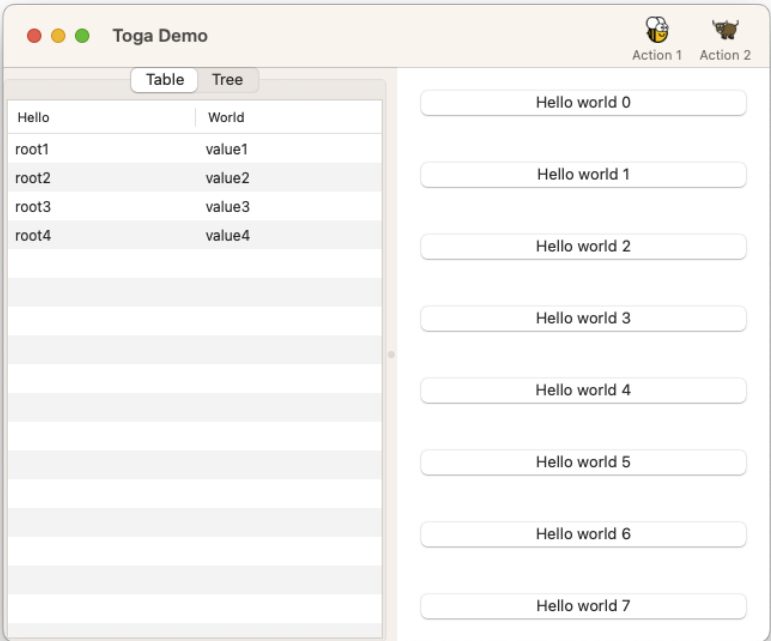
Toga Demo

Action 1 Action 2

Table Tree

| Hello | World |
|---|---|
| root1 | value1 |
| root2 | value2 |
| root3 | value3 |
| root4 | value4 |

Hello world 0

Hello world 1

Hello world 2

Hello world 3

Hello world 4

Hello world 5

Hello world 6

Hello world 7